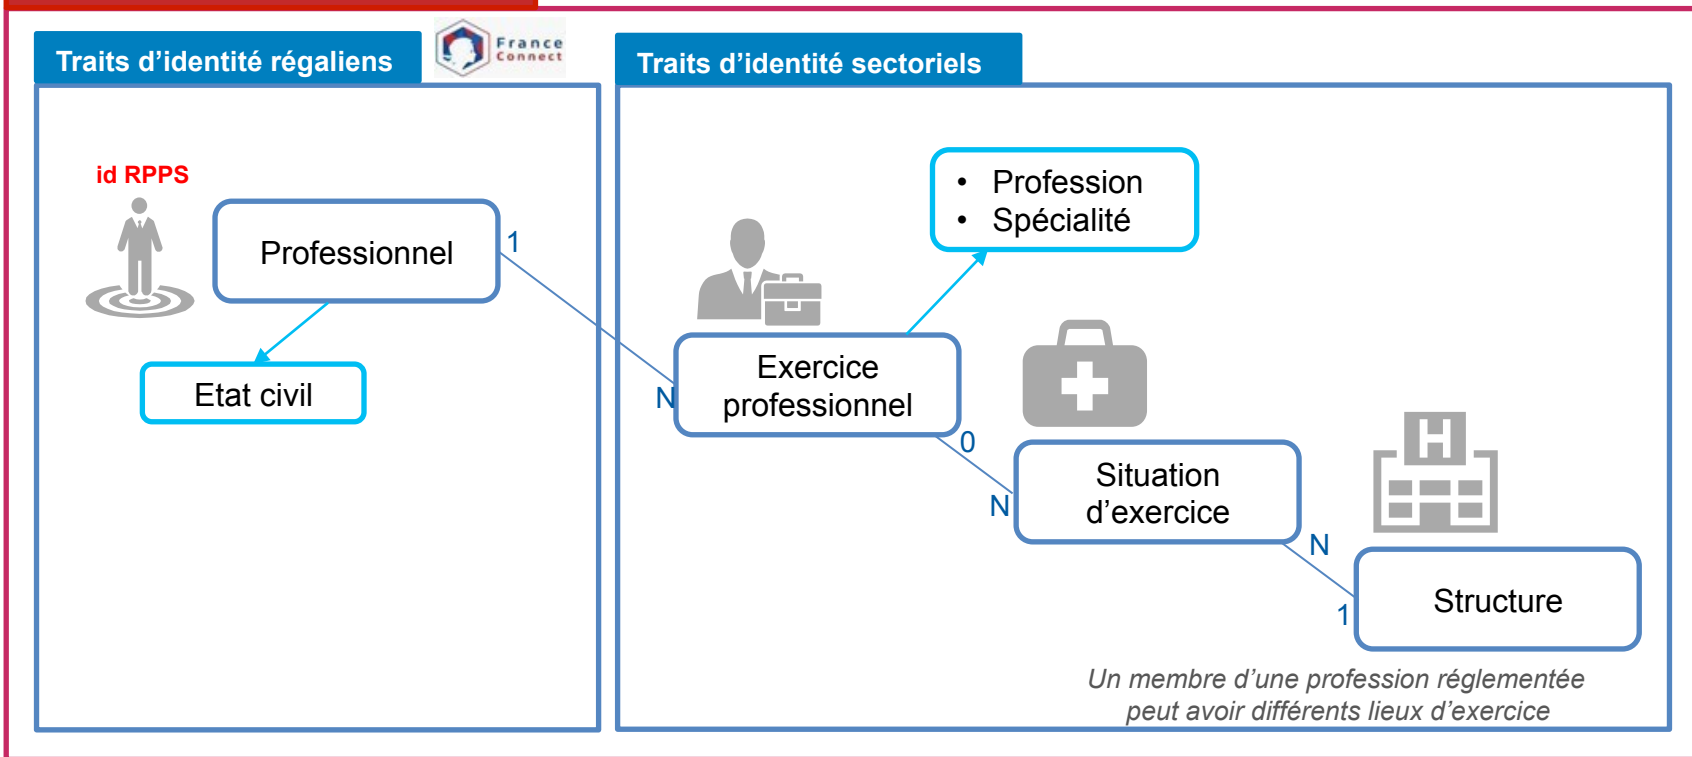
Traits d’identité régaliens

France Connect

Traits d’identité sectoriels

id RPPS

Professionnel

1

Etat civil

N

Exercice professionnel

- Profession
- Spécialité

0

N

Situation d’exercice

N

1

Structure

Un membre d’une profession réglementée peut avoir différents lieux d’exercice